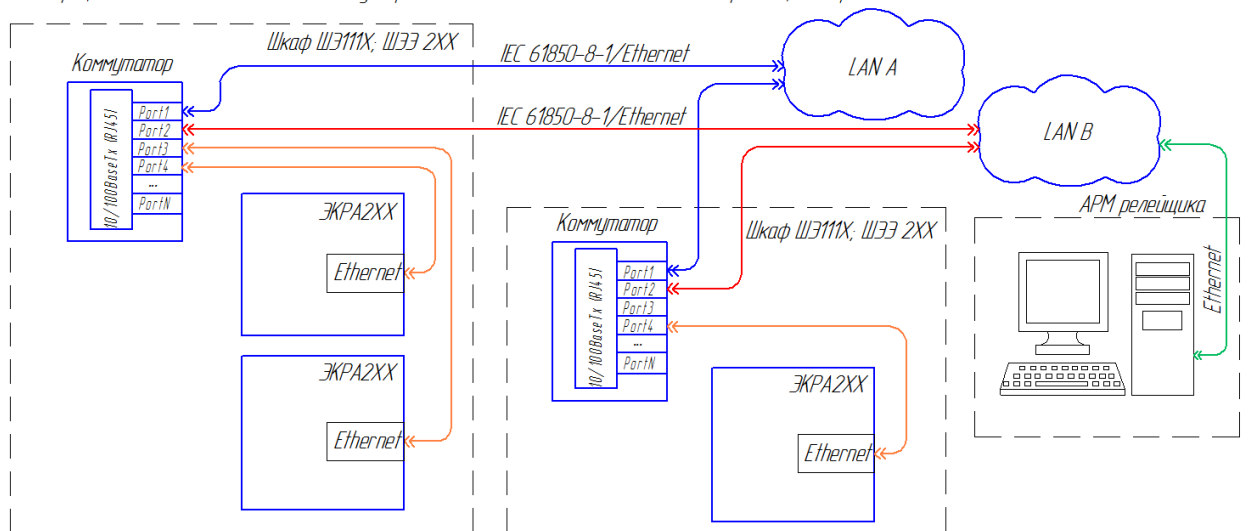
Шкаф ШЭ111Х; ШЭЭ 2ХХ

Коммутатор

10/100BaseTx (RJ45)

Port1
Port2
Port3
Port4
...
PortN

IEC 61850-8-1/Ethernet

IEC 61850-8-1/Ethernet

LAN A

LAN B

ЭКРА2ХХ

Ethernet

ЭКРА2ХХ

Ethernet

Коммутатор

Шкаф ШЭ111Х; ШЭЭ 2ХХ

10/100BaseTx (RJ45)

Port1
Port2
Port3
Port4
...
PortN

ЭКРА2ХХ

Ethernet

АРМ релейщика

Ethernet